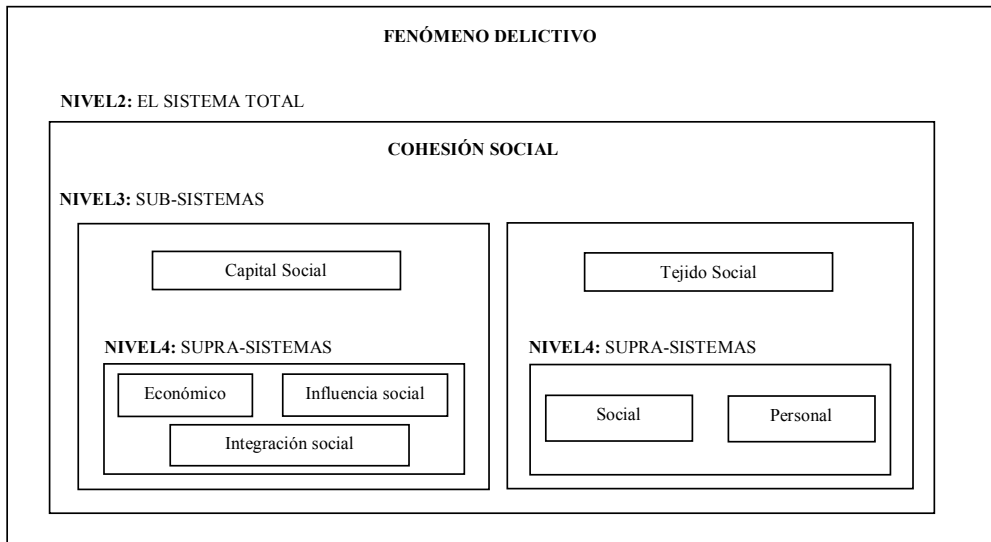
FENÓMENO DELICTIVO

NIVEL2: EL SISTEMA TOTAL

COHESIÓN SOCIAL

NIVEL3: SUB-SISTEMAS

Capital Social

NIVEL4: SUPRA-SISTEMAS

Económico

Influencia social

Integración social

Tejido Social

NIVEL4: SUPRA-SISTEMAS

Social

Personal